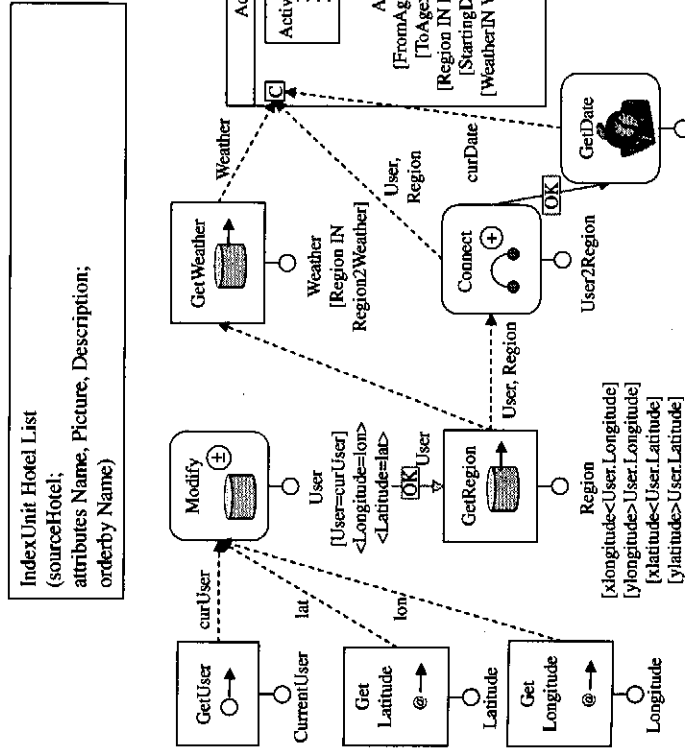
IndexUnit Hotel List
(sourceHotel;
attributes Name, Picture, Description;
orderby Name)

GetUser
CurrentUser
curUser

Get Latitude
Latitude
lat

Get Longitude
Longitude
lon

Modify
User
[User=curUser]
<Longitude=lon>
<Latitude=lat>

OK
User

GetRegion
Region
[xlongitude<User.Longitude]
[ylongitude>User.Longitude]
[xlatitude<User.Latitude]
[ylatitude>User.Latitude]

User, Region

GetWeather
Weather
[Region IN Region2Weather]
Weather

Connect
User2Region
User, Region

OK

GetDate
curDate

C
Ac
Activ
A
[FromAg
[ToAge
[Region IN
[StartingD
[WeatherIN